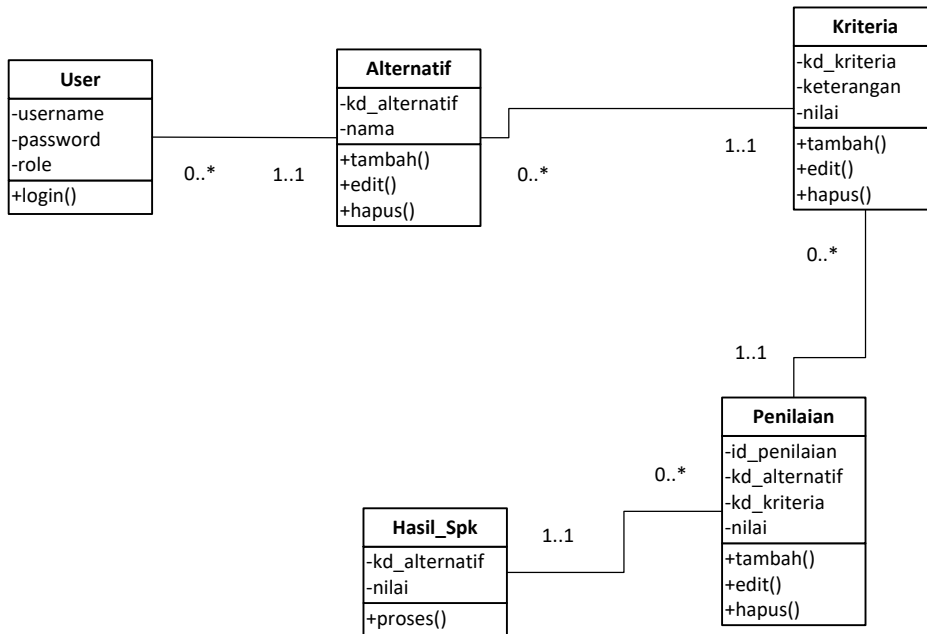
User
-username
-password
-role
+login()

0..*

1..1

Alternatif
-kd_alternatif
-nama
+tambah()
+edit()
+hapus()

0..*

1..1

Kriteria
-kd_kriteria
-keterangan
-nilai
+tambah()
+edit()
+hapus()

0..*

1..1

Penilaian
-id_penilaian
-kd_alternatif
-kd_kriteria
-nilai
+tambah()
+edit()
+hapus()

0..*

1..1

Hasil_Spk
-kd_alternatif
-nilai
+proses()